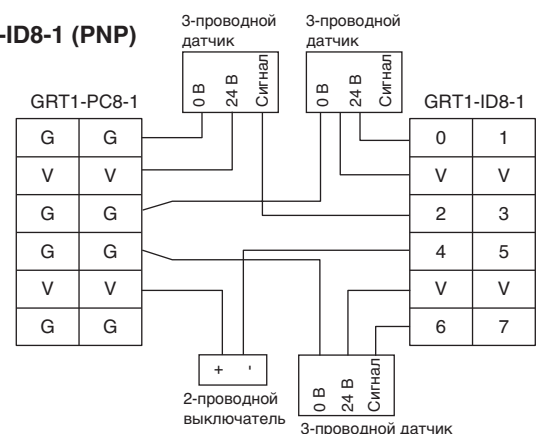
-ID8-1 (PNP)

3-проводной датчик

0 В 24 В Сигнал

3-проводной датчик

0 В 24 В Сигнал

GRT1-PC8-1

| G | G |
|---|---|
| V | V |
| G | G |
| G | G |
| V | V |
| G | G |

GRT1-ID8-1

| 0 | 1 |
|---|---|
| V | V |
| 2 | 3 |
| 4 | 5 |
| V | V |
| 6 | 7 |

+ '

2-проводной выключатель

0 В 24 В Сигнал

3-проводной датчик